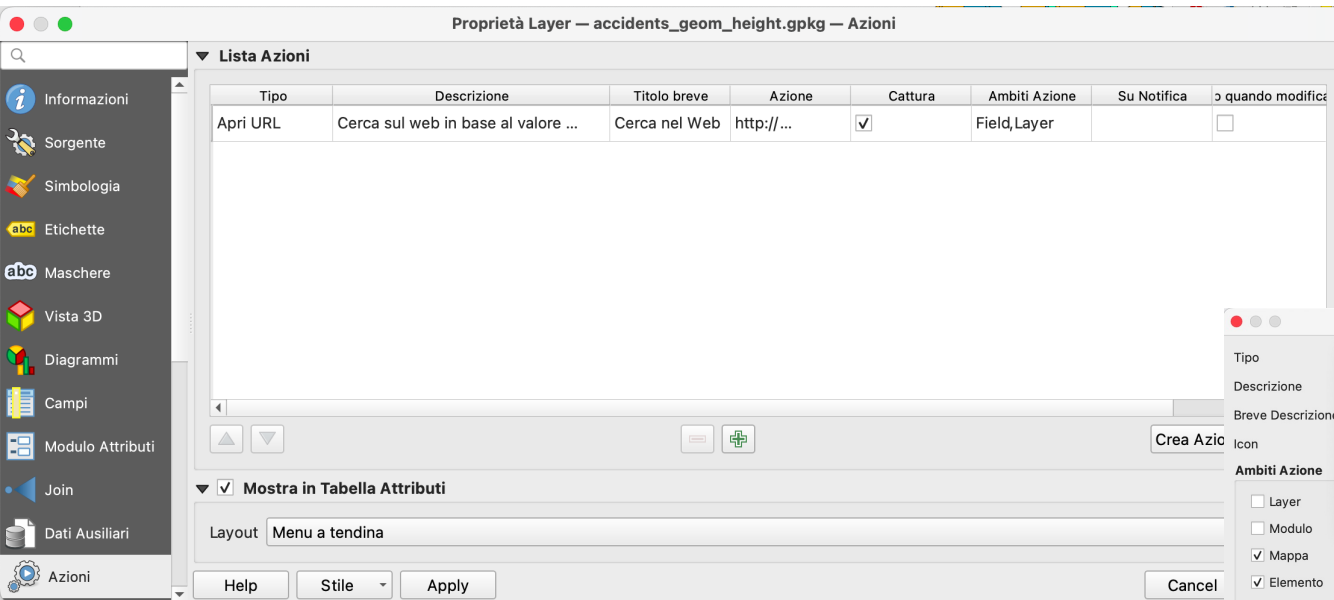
Proprietà Layer — accidents_geom_height.gpkg — Azioni

Informazioni
Sorgente
Simbologia
Etichette
Maschere
Vista 3D
Diagrammi
Campi
Modulo Attributi
Join
Dati Ausiliari
Azioni

Lista Azioni

| Tipo | Descrizione | Titolo breve | Azione | Cattura | Ambiti Azione | Su Notifica | o quando modifica |
|---|---|---|---|---|---|---|---|
| Apri URL | Cerca sul web in base al valore ... | Cerca nel Web | http://... | ✓ | Field,Layer | | ☐ |

Crea Azio

Mostra in Tabella Attributi

Layout Menu a tendina

Help Stile Apply Cancel

Tipo
Descrizione
Breve Descrizione
Icon
Ambiti Azione
Layer
Modulo
Mappa
Elemento